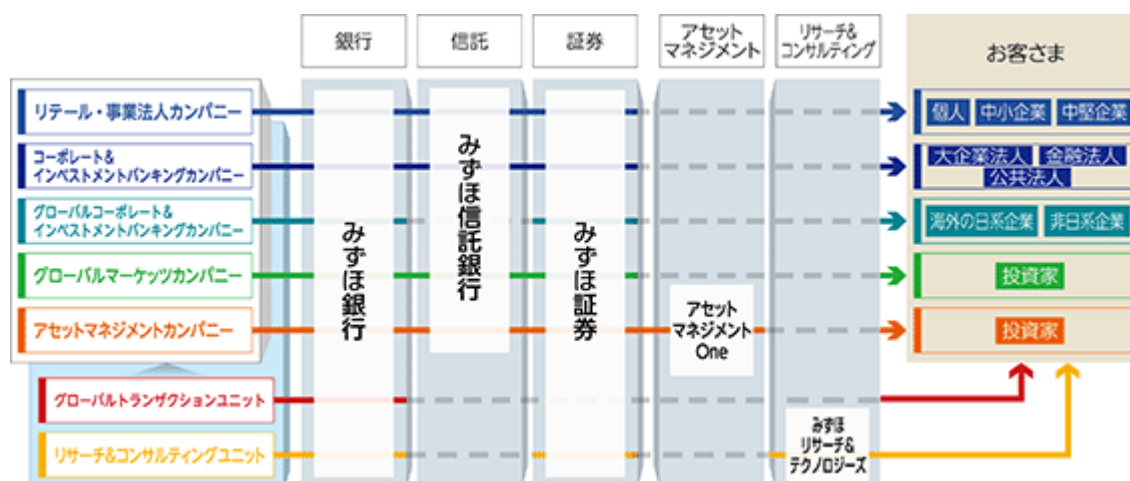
銀行

信託

証券

アセット
マネジメント

リサーチ&
コンサルティング

お客さま

リテール・事業法人カンパニー

コーポレート&
インベストメントバンキングカンパニー

グローバルコーポレート&
インベストメントバンキングカンパニー

グローバルマーケッツカンパニー

アセットマネジメントカンパニー

グローバルトランザクションユニット

リサーチ&コンサルティングユニット

みずほ銀行

みずほ信託銀行

みずほ証券

アセット
マネジメント
One

みずほ
リサーチ&
テクノロジーズ

個人

中小企業

中堅企業

大企業法人

金融法人

公共法人

海外の日系企業

非日系企業

投資家

投資家